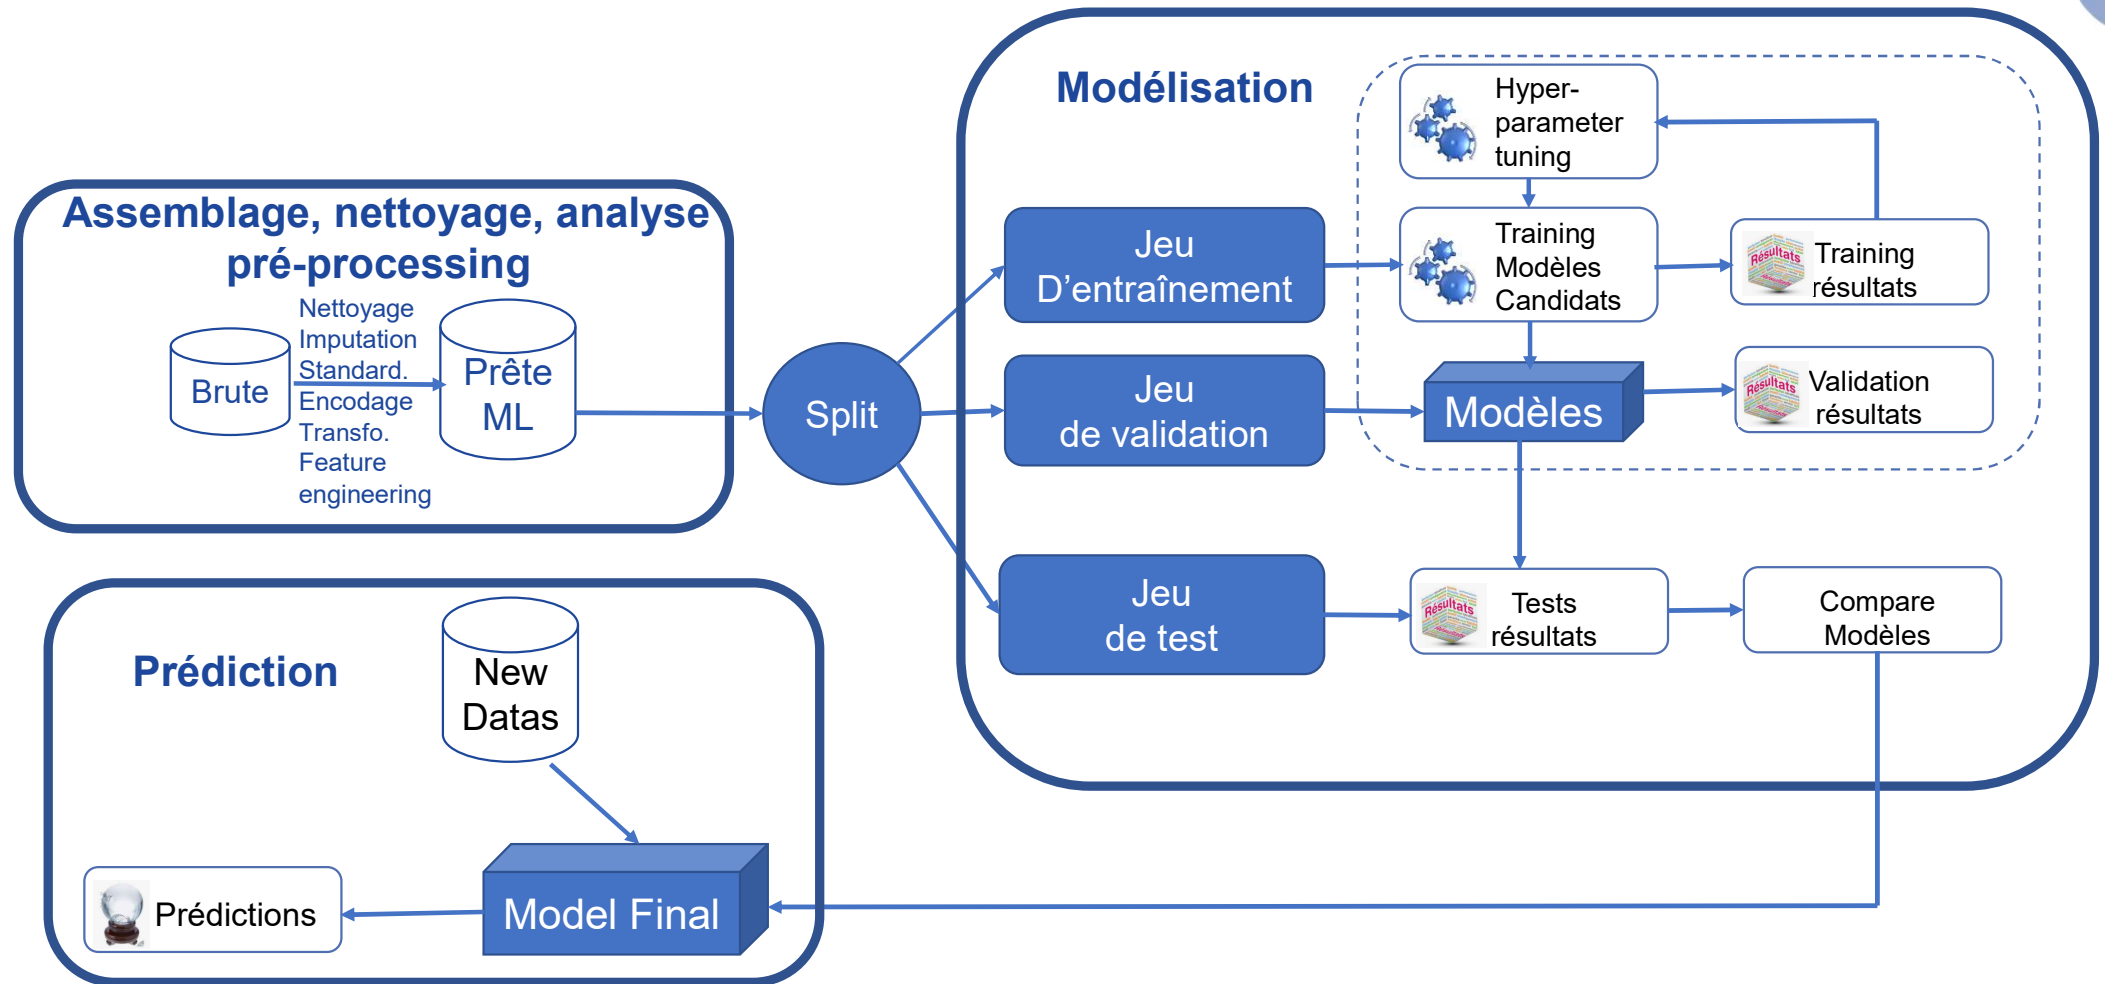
Assemblage, nettoyage, analyse pré-processing

Brute

Nettoyage
Imputation
Standard.
Encodage
Transfo.
Feature engineering

Prête ML

Split

Modélisation

Jeu D'entraînement

Jeu de validation

Jeu de test

Hyper-parameter tuning

Training Modèles Candidats

Training résultats

Modèles

Validation résultats

Tests résultats

Compare Modèles

Prédiction

New Datas

Model Final

Prédictions